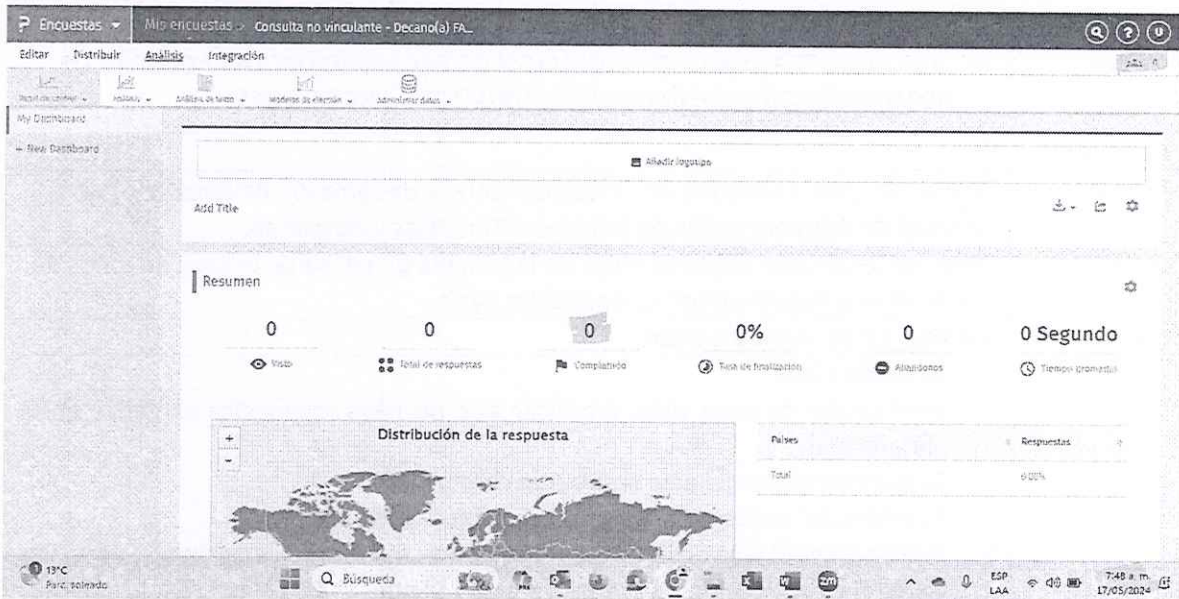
P Encuestas ▾ Mis encuestas > Consulta no vinculante - Decano(a) FA...

Editar Distribuir Análisis Integración

Panel de control ▾ Análisis ▾ Análisis de texto ▾ Modelos de elección ▾ Administrar datos ▾

My Dashboard

+ New Dashboard

Añadir logotipo

Add Title

Resumen

0
Visto

0
Total de respuestas

0
Completado

0%
Tasa de finalización

0
Abandonos

0 Segundo
Tiempo promedio

Distribución de la respuesta

| Países | Respuestas |
|---|---|
| Total | 0 (0%) |

13°C
Parc. soleado

Búsqueda

ESP
LAA

7:48 a. m.
17/05/2024